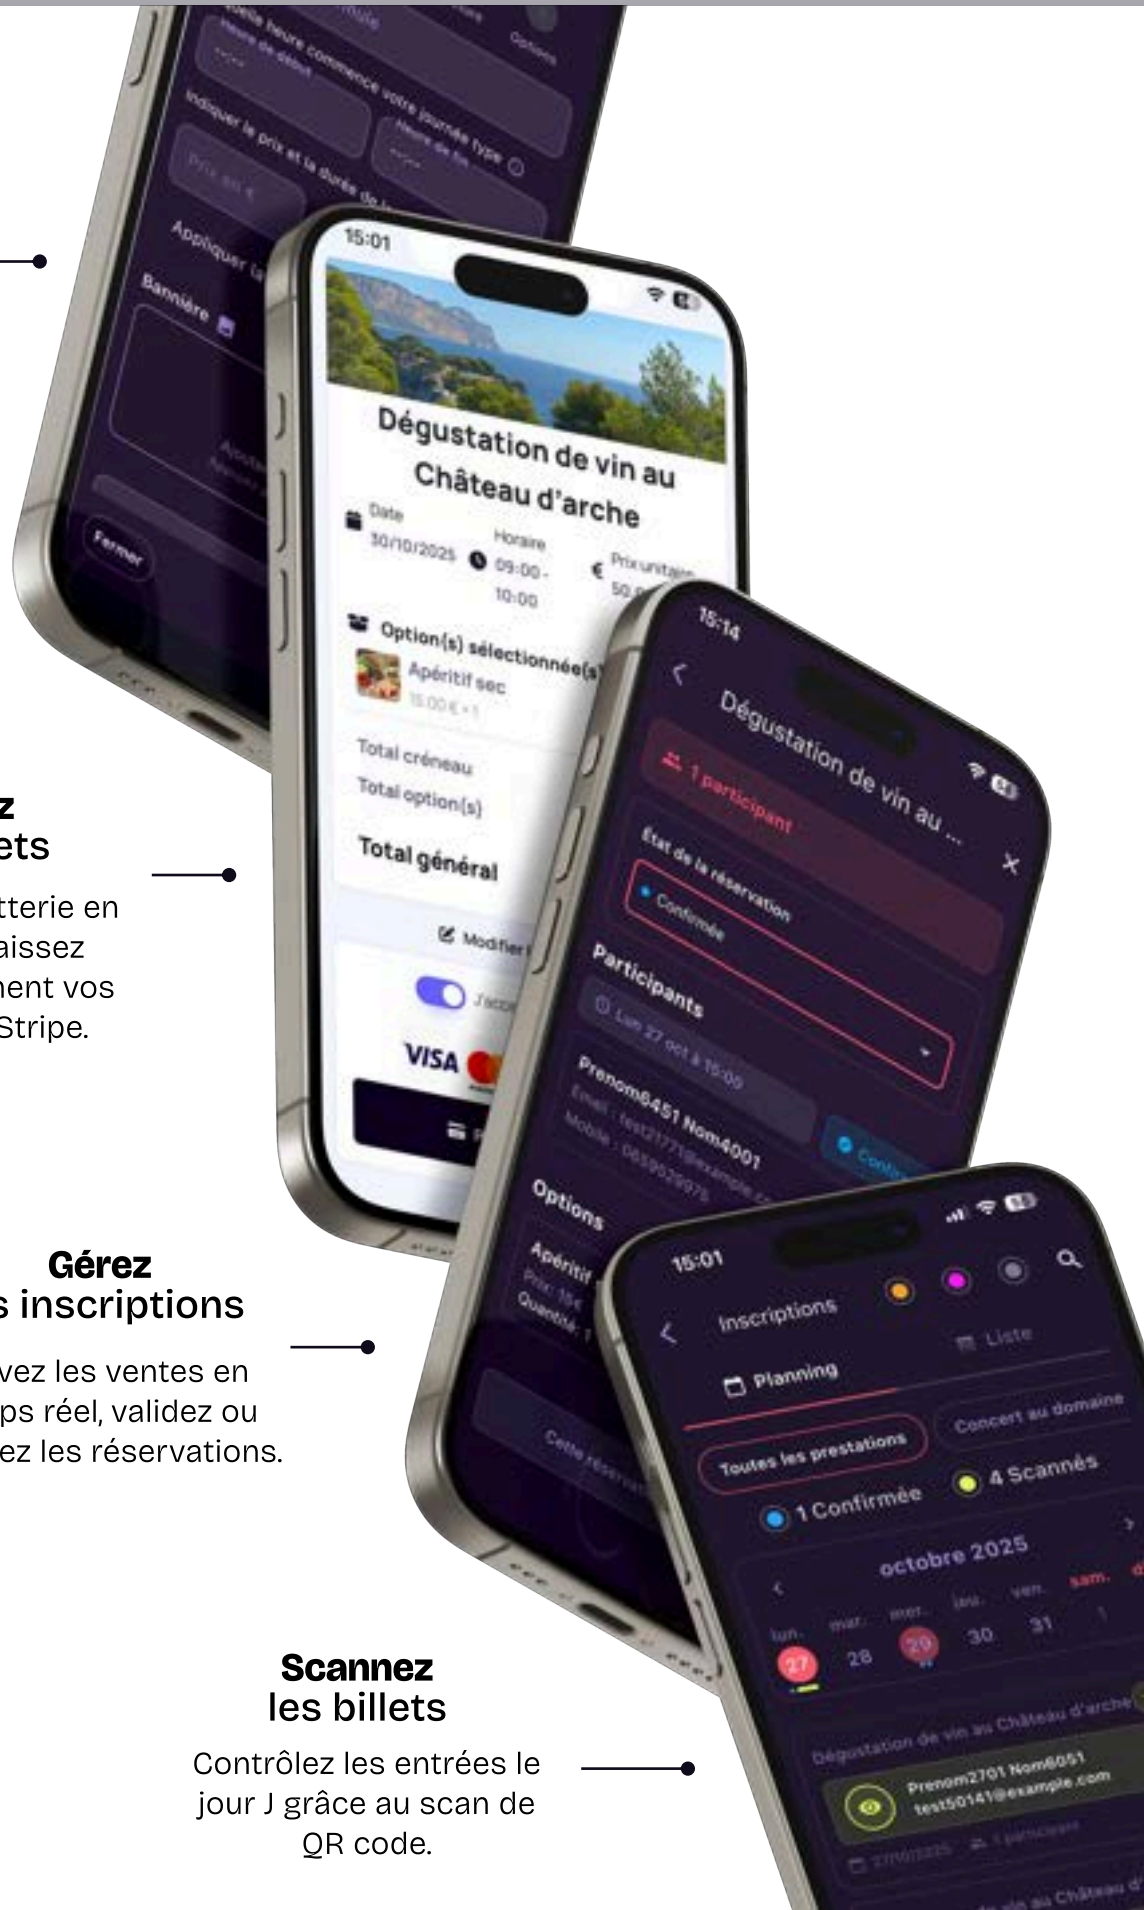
z
ets

tterie en
aissez
nent vos
Stripe.

Gérez
s inscriptions

vez les ventes en
ps réel, validez ou
ez les réservations.

Scannez
les billets

Contrôlez les entrées le jour J grâce au scan de QR code.

Quelle heure commence votre journée type
Heure de début
Heure de fin
Indiquer le prix et la durée de
Prix en €
Appliquer
Bannière
Fermer

15:01
Dégustation de vin au Château d'arche
Date
30/10/2025
Horaire
09:00 - 10:00
Prix unitaire
50
Option(s) sélectionnée(s)
Apéritif sec
15.00 € × 1
Total créneau
Total option(s)
Total général
Modifier
J'accep
VISA

15:14
Dégustation de vin au ...
1 participant
État de la réservation
Confirmée
Participants
Lun 27 oct à 15:00
Prenom6451 Nom4001
Email : test21771@example.co
Mobile : 0659529075
Options
Apéritif
Prix: 15€
Quantité: 1
Cette réservation

15:01
Inscriptions
Liste
Planning
Toutes les prestations
Concert au domaine
1 Confirmée
4 Scannés
octobre 2025
lun. mar. mer. jeu. ven. sam.
27 28 29 30 31 1
Dégustation de vin au Château d'arche
Prenom2701 Nom6051
test50141@example.com
27/10/2025
1 participant